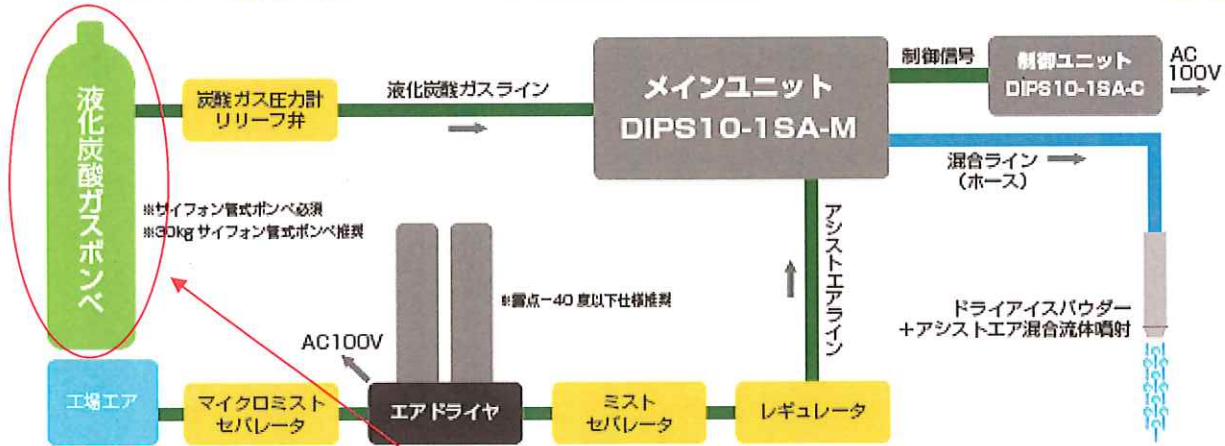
液化炭酸ガスボンベ

炭酸ガス圧力計
リリーフ弁

液化炭酸ガスライン

メインユニット
DIPS10-1SA-M

制御信号

制御ユニット
DIPS10-1SA-C

AC
100V

混合ライン
（ホース）

※サイフォン管式ボンベ必須
※30kg サイフォン管式ボンベ推奨

アシストエアライン

※露点−40 度以下仕様推奨

ドライアイスパウダー
+アシストエア混合流体噴射

AC100V

工場エア

マイクロミスト
セパレータ

エアドライヤ

ミスト
セパレータ

レギュレータ